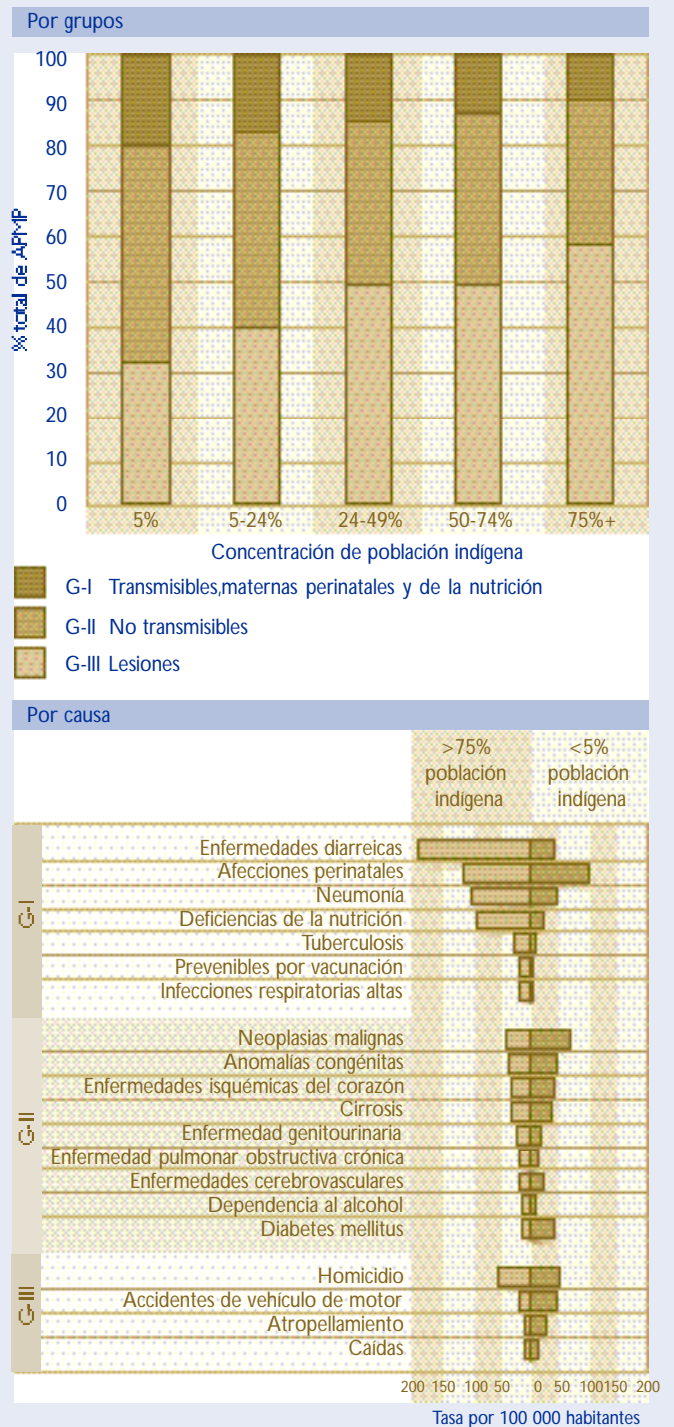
Por grupos

100
90
80
70
60
50
40
30
20
10
0

% total de APMP

5%
5-24%
24-49%
50-74%
75%+

Concentración de población indígena

G-I Transmisibles,maternas perinatales y de la nutrición
G-II No transmisibles
G-III Lesiones

Por causa

>75% población indígena
<5% población indígena

G-I
Enfermedades diarreicas
Afecciones perinatales
Neumonía
Deficiencias de la nutrición
Tuberculosis
Prevenibles por vacunación
Infecciones respiratorias altas

G-II
Neoplasias malignas
Anomalías congénitas
Enfermedades isquémicas del corazón
Cirrosis
Enfermedad genitourinaria
Enfermedad pulmonar obstructiva crónica
Enfermedades cerebrovasculares
Dependencia al alcohol
Diabetes mellitus

G-III
Homicidio
Accidentes de vehículo de motor
Atropellamiento
Caídas

200 150 100 50 0 50 100 150 200
Tasa por 100 000 habitantes